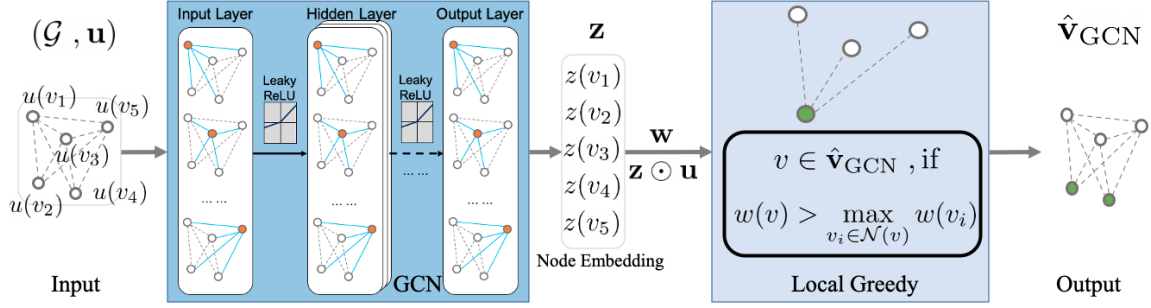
$(\mathcal{G}\ ,\mathbf{u})$

$u(v_1)$ $u(v_5)$ $u(v_3)$ $u(v_2)$ $u(v_4)$

Input

Input Layer

Hidden Layer

Output Layer

Leaky ReLU

Leaky ReLU

... ...

... ...

... ...

... ...

GCN

$\mathbf{z}$

$z(v_1)$
$z(v_2)$
$z(v_3)$
$z(v_4)$
$z(v_5)$

Node Embedding

$\mathbf{w}$

$\mathbf{z} \odot \mathbf{u}$

$v \in \hat{\mathbf{v}}_{\text{GCN}}$ , if

$w(v) > \max_{v_i \in \mathcal{N}(v)} w(v_i)$

Local Greedy

$\hat{\mathbf{v}}_{\text{GCN}}$

Output